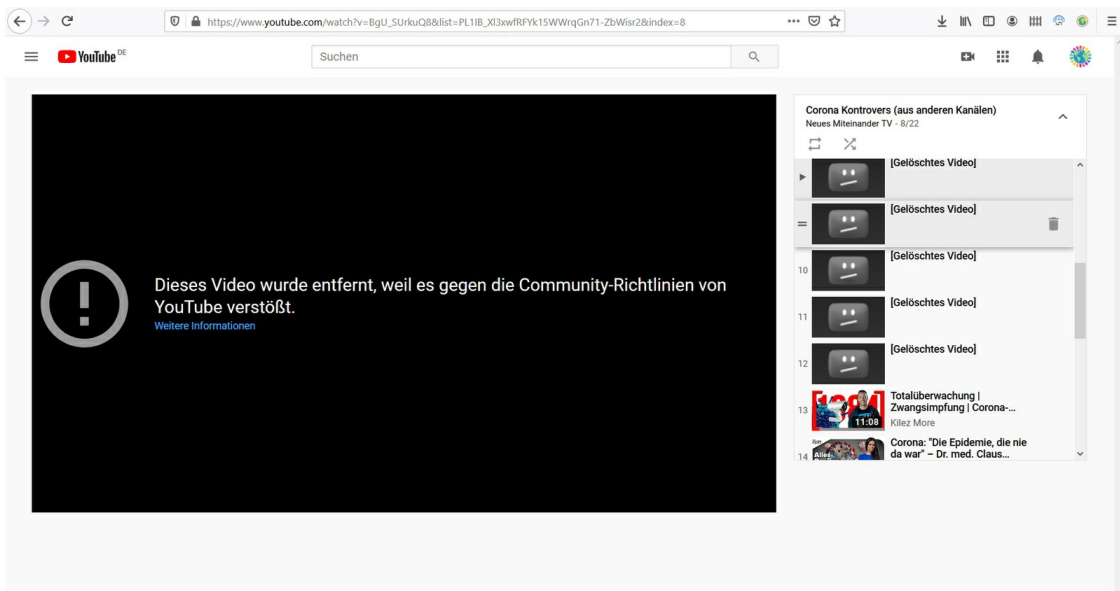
https://www.youtube.com/watch?v=BgU_SUrkuQ8&list=PL1IB_Xl3xwfRFYk15WWrqGn71-ZbWisr2&index=8

YouTube DE

Suchen

Dieses Video wurde entfernt, weil es gegen die Community-Richtlinien von YouTube verstößt.
Weitere Informationen

Corona Kontrovers (aus anderen Kanälen)
Neues Miteinander TV - 8/22

[Gelöschtes Video]

[Gelöschtes Video]

10 [Gelöschtes Video]

11 [Gelöschtes Video]

12 [Gelöschtes Video]

13 11:08 Totalüberwachung | Zwangsimpfung | Corona-...
Kilez More

14 Corona: "Die Epidemie, die nie da war" – Dr. med. Claus...